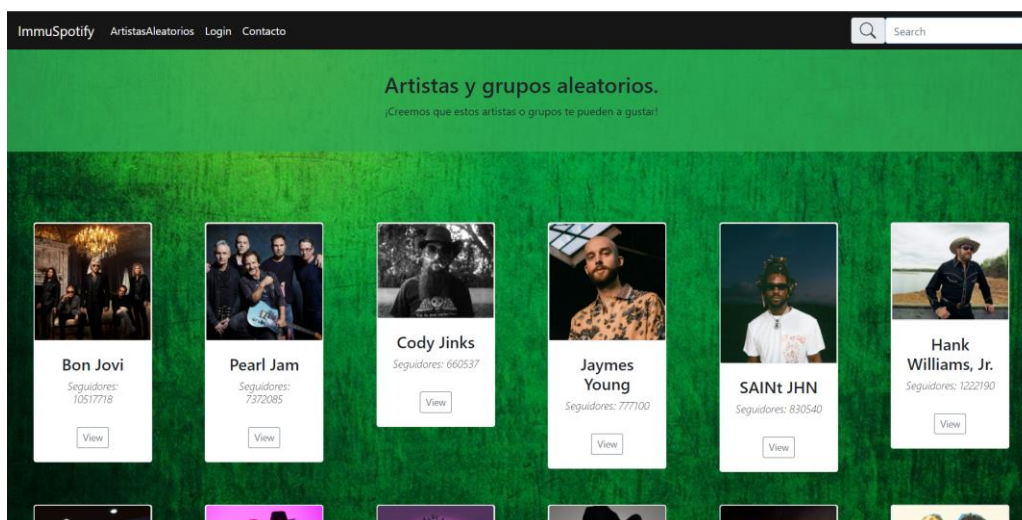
ImmuSpotify ArtistasAleatorios Login Contacto

Search

Artistas y grupos aleatorios.

¡Creemos que estos artistas o grupos te pueden a gustar!

Bon Jovi
Seguidores: 10517718
View

Pearl Jam
Seguidores: 7372085
View

Cody Jinks
Seguidores: 660537
View

Jaymes Young
Seguidores: 777100
View

SAINt JHN
Seguidores: 830540
View

Hank Williams, Jr.
Seguidores: 1222190
View